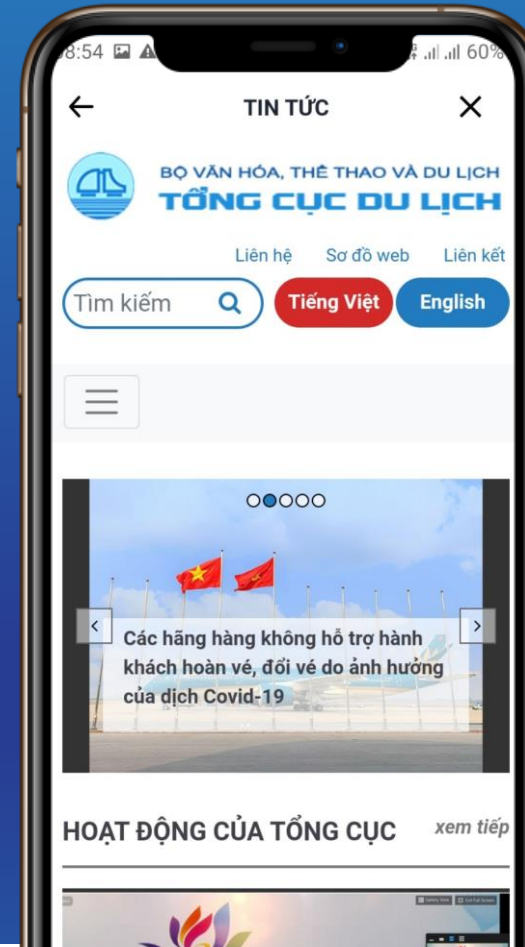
8:54 60%

TIN TỨC

BỘ VĂN HÓA, THỂ THAO VÀ DU LỊCH
TỔNG CỤC DU LỊCH

Liên hệ Sơ đồ web Liên kết

Tìm kiếm Tiếng Việt English

Các hãng hàng không hỗ trợ hành khách hoàn vé, đổi vé do ảnh hưởng của dịch Covid-19

HOẠT ĐỘNG CỦA TỔNG CỤC xem tiếp